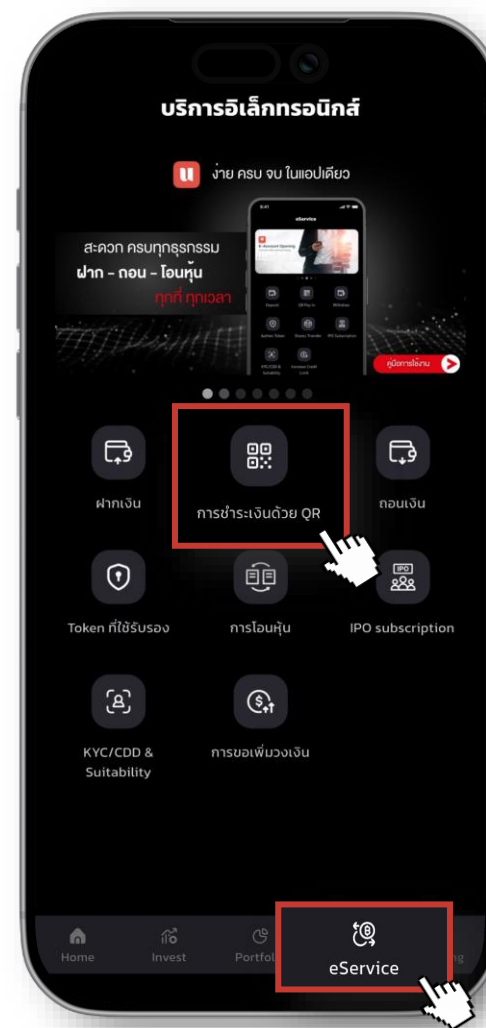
บริการอิเล็กทรอนิกส์

ง่าย ครบ จบ ในแอปเดียว

สะดวก ครบทุกธุรกรรม
ฝาก - ถอน - โอนหุ้น
ทุกที่ ทุกเวลา

eService

คู่มือการใช้งาน

ฝากเงิน

การชำระเงินด้วย QR

ถอนเงิน

Token ที่ใช้รับรอง

การโอนหุ้น

IPO

IPO subscription

KYC/CDD & Suitability

การขอเพิ่มวงเงิน

Home

Invest

Portfol

eService

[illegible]g